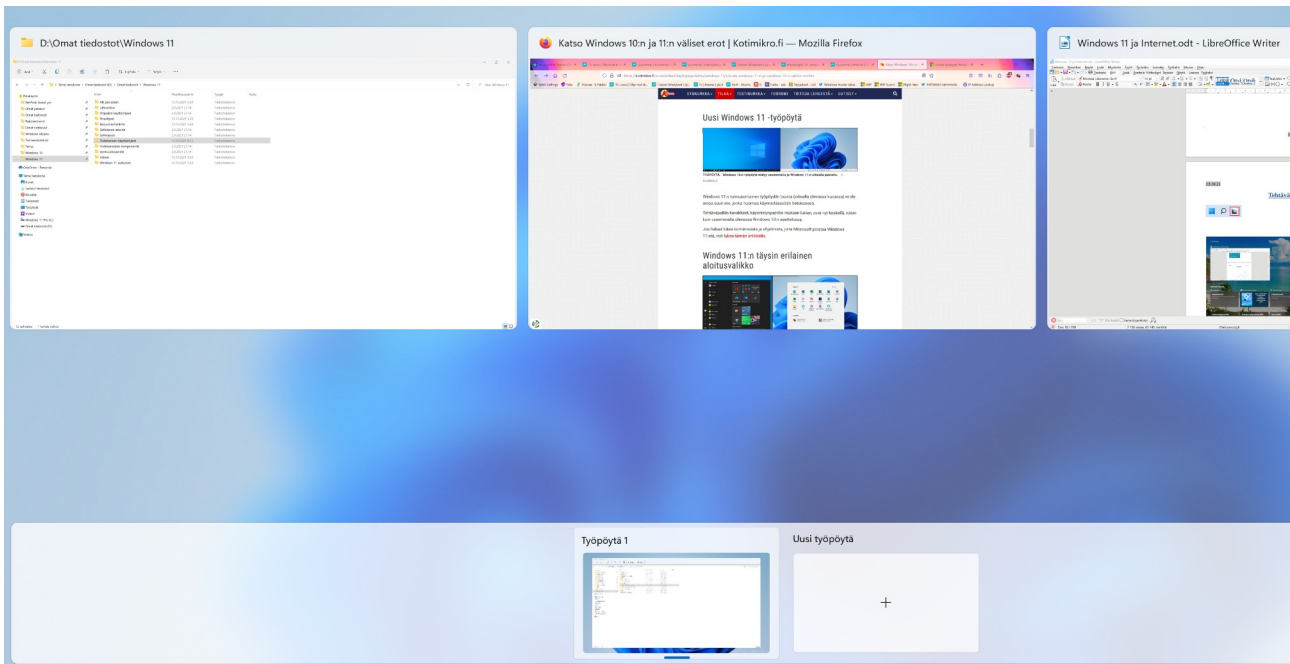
D:\Omat tiedostot\Windows 11

Katso Windows 10:n ja 11:n väliset erot | Kotimikro.fi — Mozilla Firefox

Uusi Windows 11 -työpöytä

Windows 11:n täysin erilainen aloitusvalikko

Windows 11 ja Internet.odt - LibreOffice Writer

Työpöytä 1

Uusi työpöytä

+